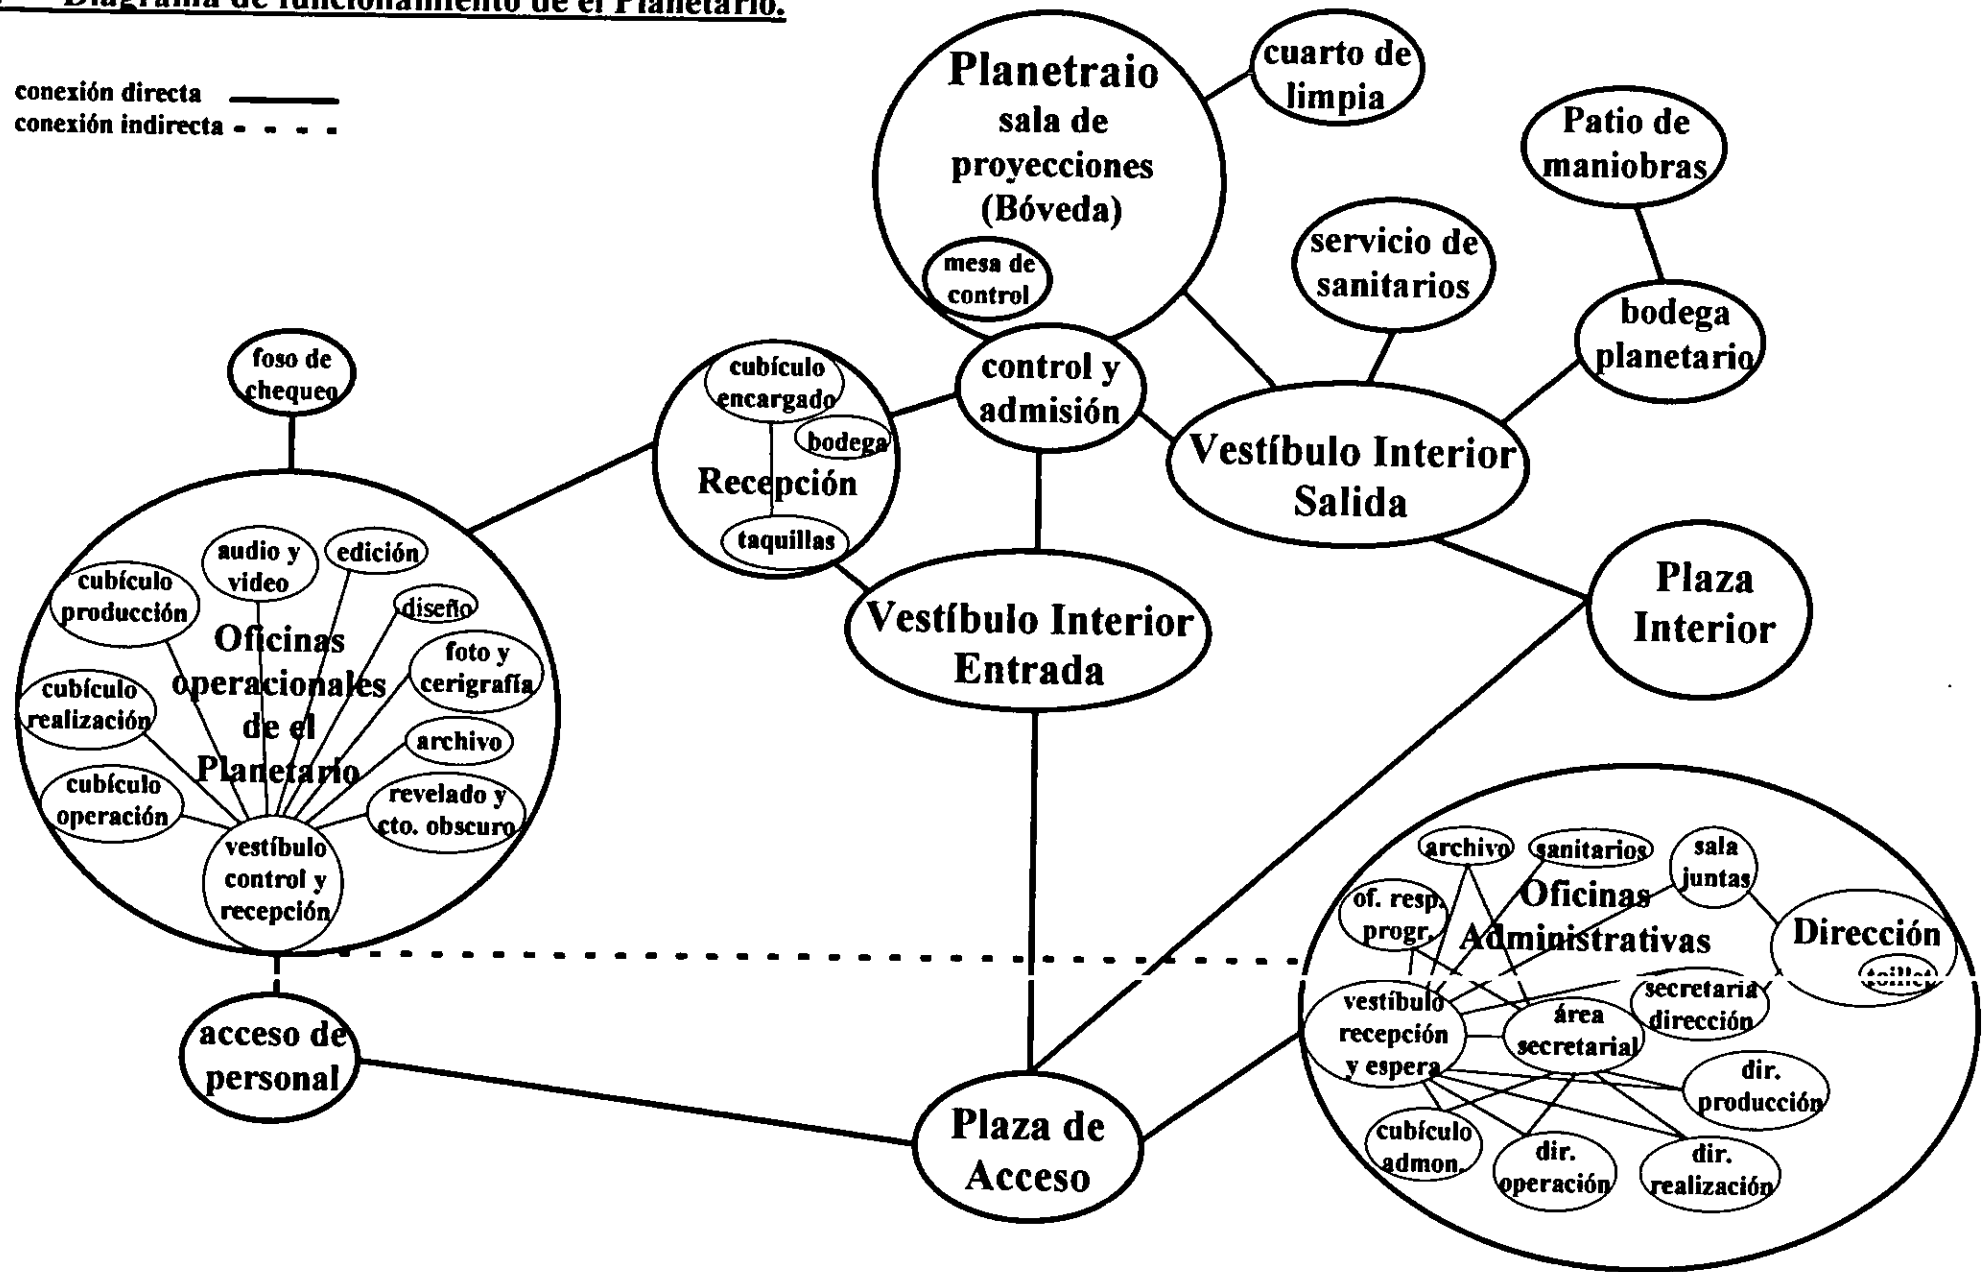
Diagrama de funcionamiento de el Planetario.

conexión directa
conexión indirecta

Planetraio sala de proyecciones (Bóveda)

mesa de control

cuarto de limpia

Patio de maniobras

servicio de sanitarios

bodega planetario

control y admisión

cubículo encargado

bodega

Recepción

taquillas

foso de chequeo

Vestíbulo Interior Salida

Plaza Interior

Vestíbulo Interior Entrada

Oficinas operacionales de el Planetario

audio y video

edición

cubículo producción

diseño

foto y cerigrafía

cubículo realización

archivo

cubículo operación

revelado y cto. obscuro

vestíbulo control y recepción

acceso de personal

Plaza de Acceso

Oficinas Administrativas

archivo

sanitarios

sala juntas

of. resp. progr.

Dirección

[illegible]

vestíbulo recepción y espera

área secretarial

secretaria dirección

dir. producción

cubículo admon.

dir. operación

dir. realización